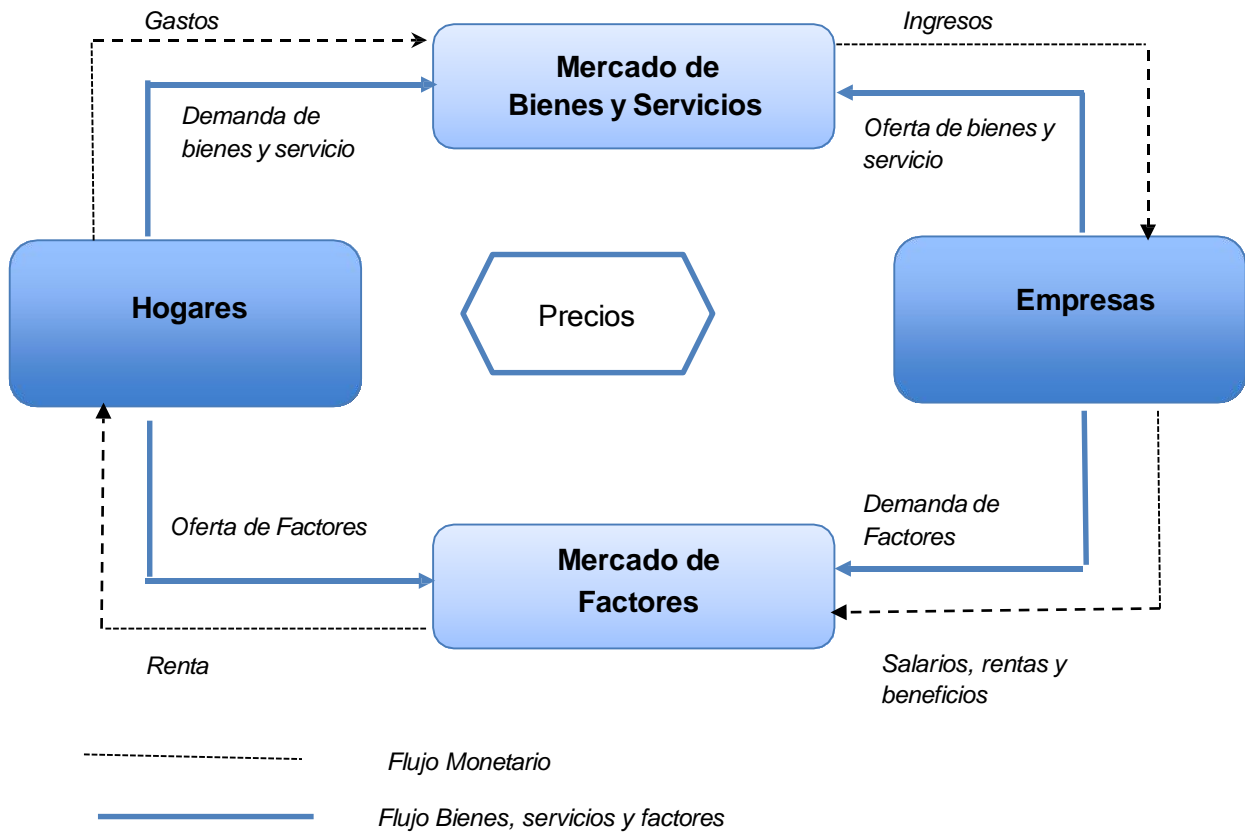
Gastos

Mercado de Bienes y Servicios

Ingresos

Demanda de bienes y servicio

Oferta de bienes y servicio

Hogares

Precios

Empresas

Demanda de Factores

Oferta de Factores

Mercado de Factores

Renta

Salarios, rentas y beneficios

Flujo Monetario

Flujo Bienes, servicios y factores